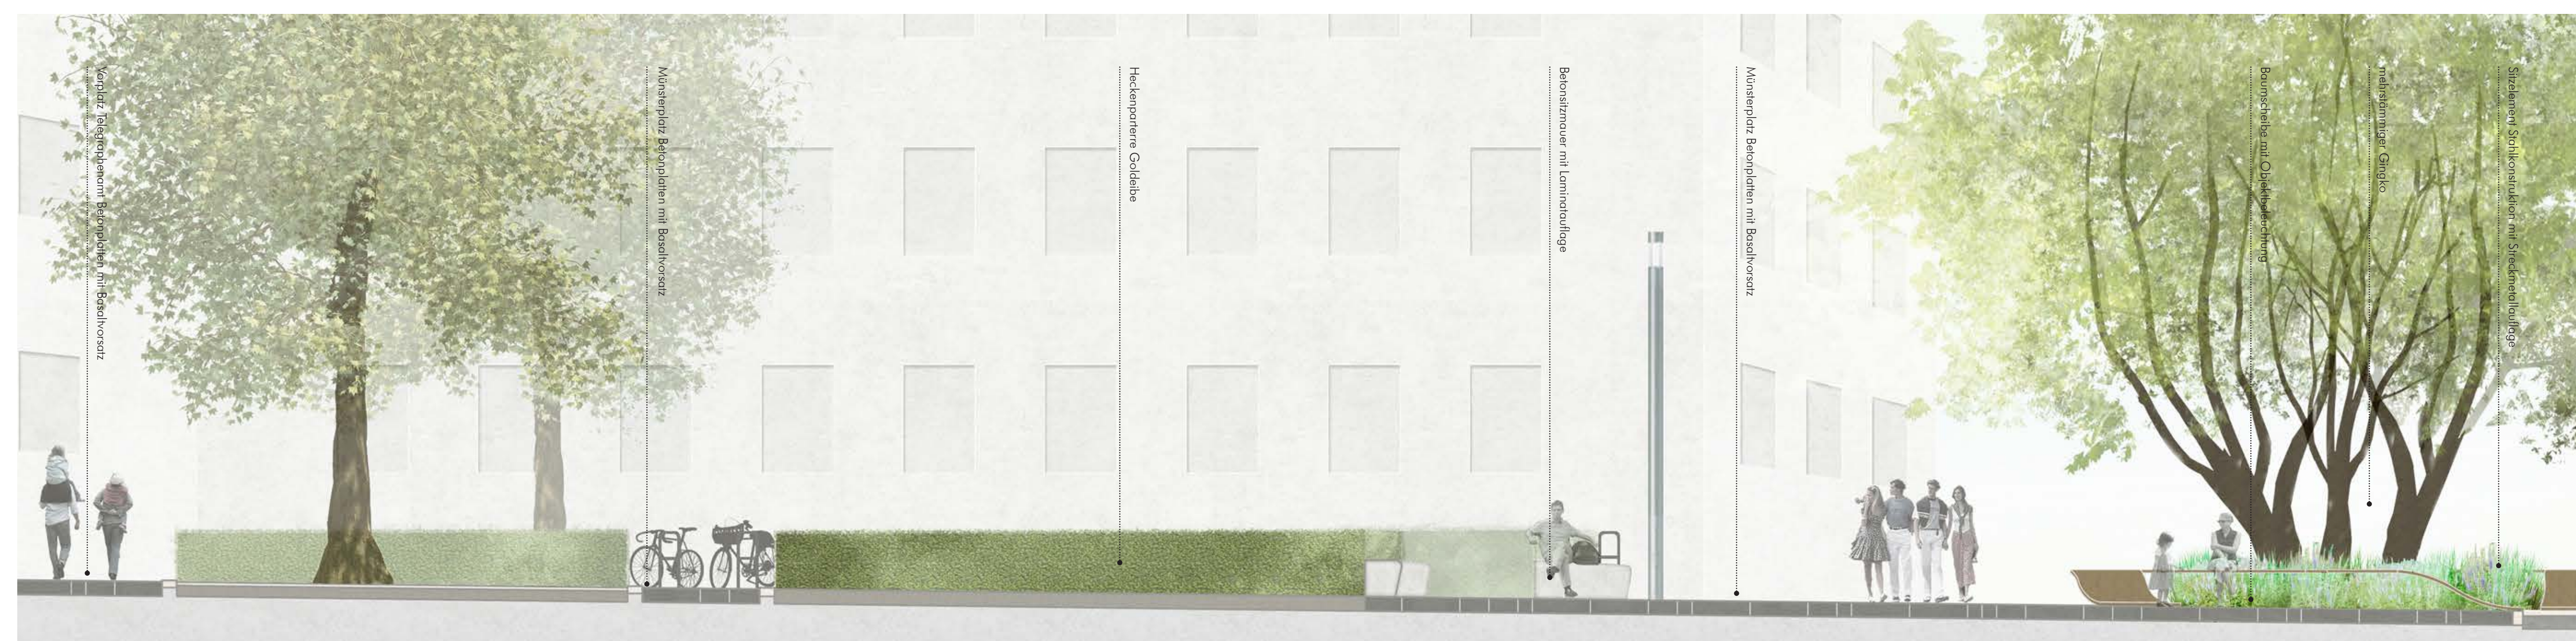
Vorplatz Telegraphenamt Betonplatten mit Basaltvorsatz

Münsterplatz Betonplatten mit Basaltvorsatz

Heckenparterre Goldeibe

Betonsitzmauer mit Laminatauflage

Münsterplatz Betonplatten mit Basaltvorsatz

Baumscheibe mit Objektbeleuchtung

mehrstämmiger Gingko

Sitzelement Stahlkonstruktion mit Streckmetallauflage